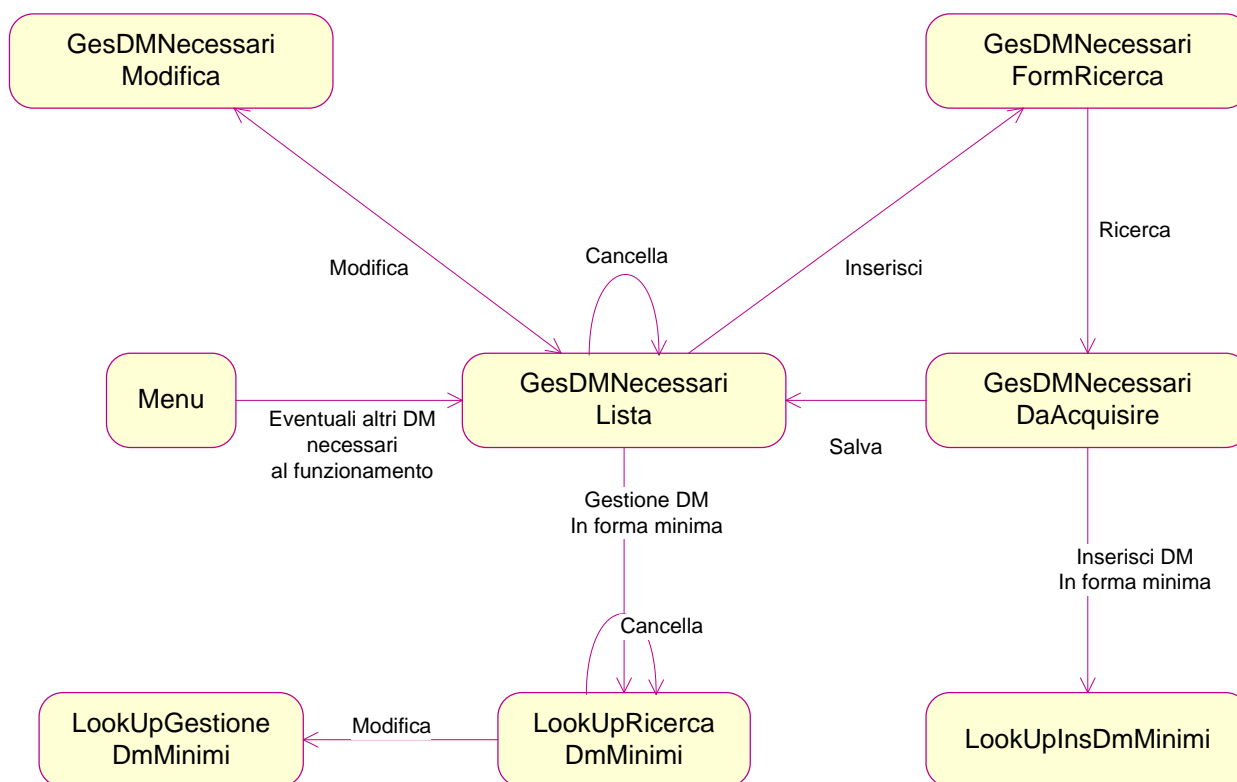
GesDMNecessari
Modifica

GesDMNecessari
FormRicerca

Ricerca

Modifica

Cancella

Inserisci

Menu

GesDMNecessari
Lista

GesDMNecessari
DaAcquisire

Eventuali altri DM
necessari
al funzionamento

Salva

Gestione DM
In forma minima

Inserisci DM
In forma minima

Cancella

LookUpGestione
DmMinimi

Modifica

LookUpRicerca
DmMinimi

LookUpInsDmMinimi